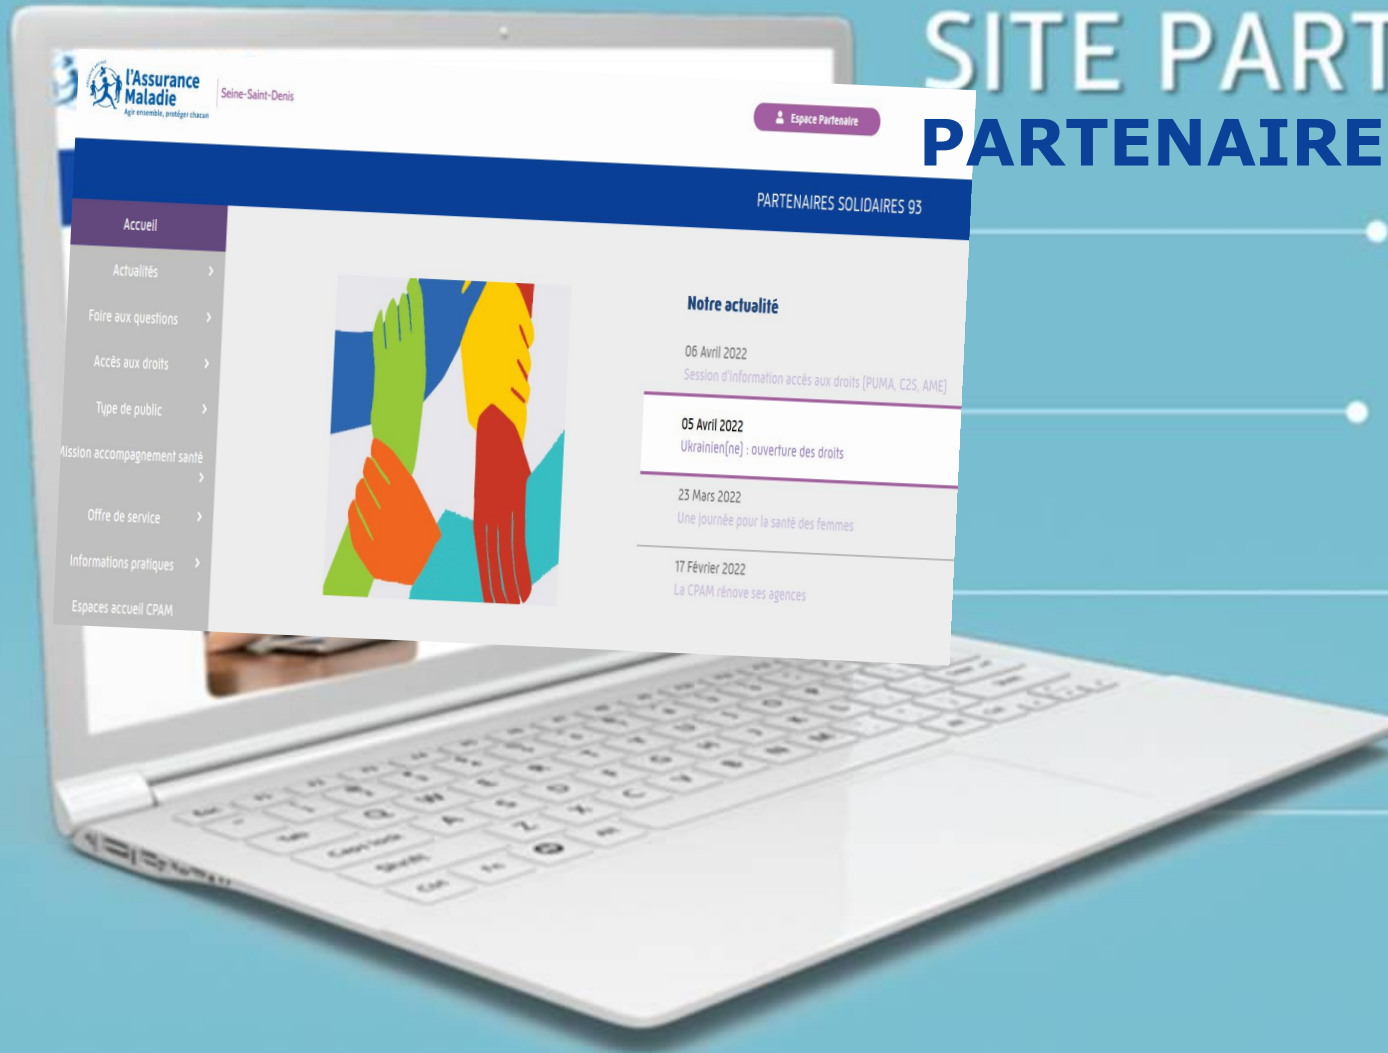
SITE PART
PARTENAIRE

l'Assurance Maladie
Agir ensemble, protéger chacun
Seine-Saint-Denis

Espace Partenaire

PARTENAIRES SOLIDAIRES 93

Accueil
Actualités
Foire aux questions
Accès aux droits
Type de public
Mission accompagnement santé
Offre de service
Informations pratiques
Espaces accueil CPAM

Notre actualité

06 Avril 2022
Session d'information accès aux droits (PUMA, C2S, AME)

05 Avril 2022
Ukrainien(ne) : ouverture des droits

23 Mars 2022
Une journée pour la santé des femmes

17 Février 2022
La CPAM rénove ses agences